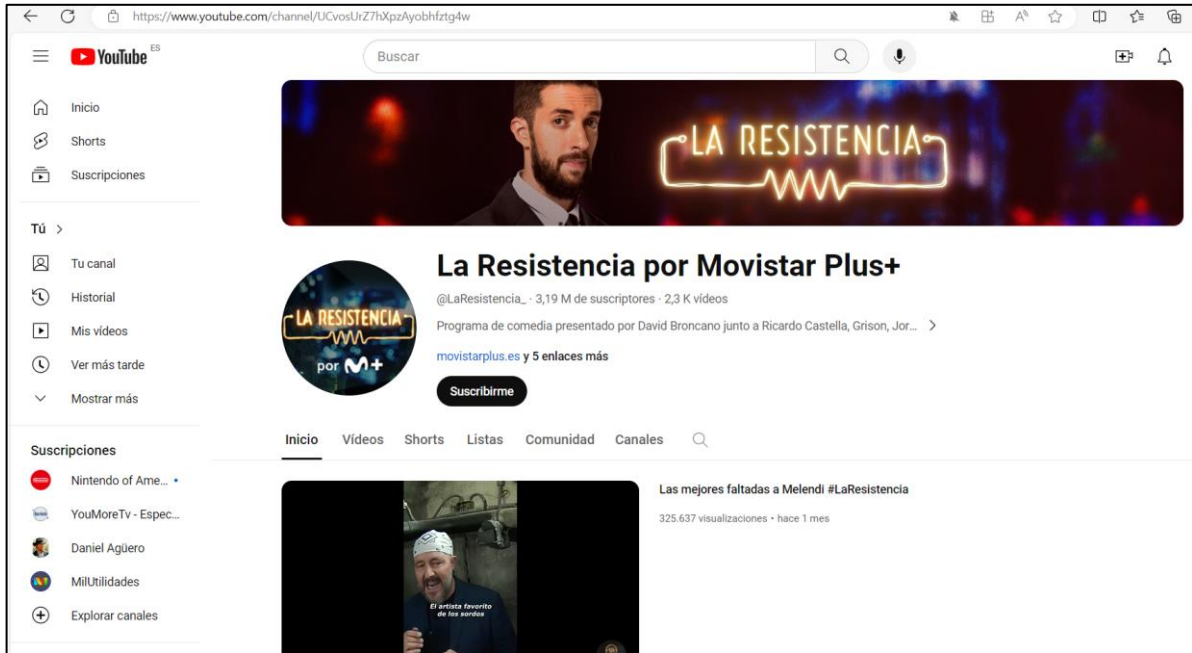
https://www.youtube.com/channel/UCvosUrZ7hXpzAyobhfztg4w

YouTube ES

Buscar

Inicio
Shorts
Suscripciones

Tú >
Tu canal
Historial
Mis vídeos
Ver más tarde
Mostrar más

Suscripciones
Nintendo of Ame...
YouMoreTv - Espec...
Daniel Agüero
MilUtilidades
Explorar canales

LA RESISTENCIA

LA RESISTENCIA por M+

La Resistencia por Movistar Plus+

@LaResistencia_ · 3,19 M de suscriptores · 2,3 K vídeos

Programa de comedia presentado por David Broncano junto a Ricardo Castella, Grison, Jor... >

movistarplus.es y 5 enlaces más

Suscribirme

Inicio Vídeos Shorts Listas Comunidad Canales

El artista favorito de los sordos

Las mejores faltadas a Melendi #LaResistencia

325.637 visualizaciones · hace 1 mes